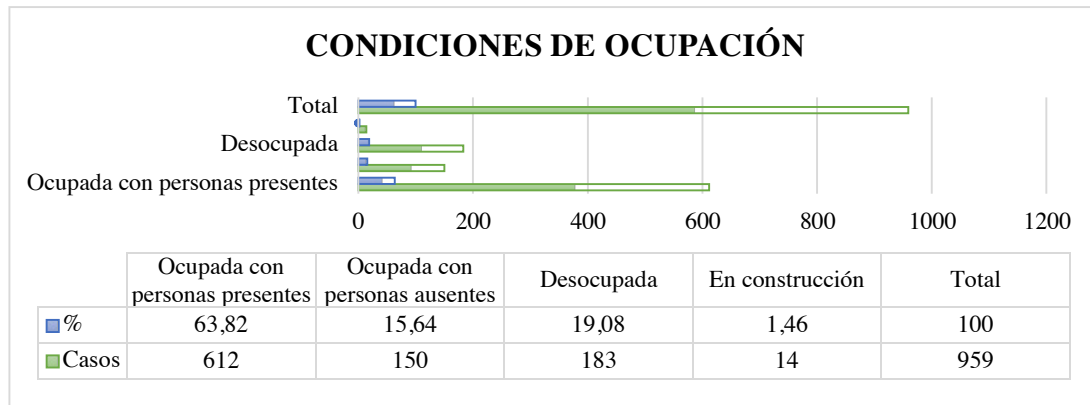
CONDICIONES DE OCUPACIÓN

Total
Desocupada
Ocupada con personas presentes

0 200 400 600 800 1000 1200

| | Ocupada con personas presentes | Ocupada con personas ausentes | Desocupada | En construcción | Total |
|---|---|---|---|---|---|
| % | 63,82 | 15,64 | 19,08 | 1,46 | 100 |
| Casos | 612 | 150 | 183 | 14 | 959 |